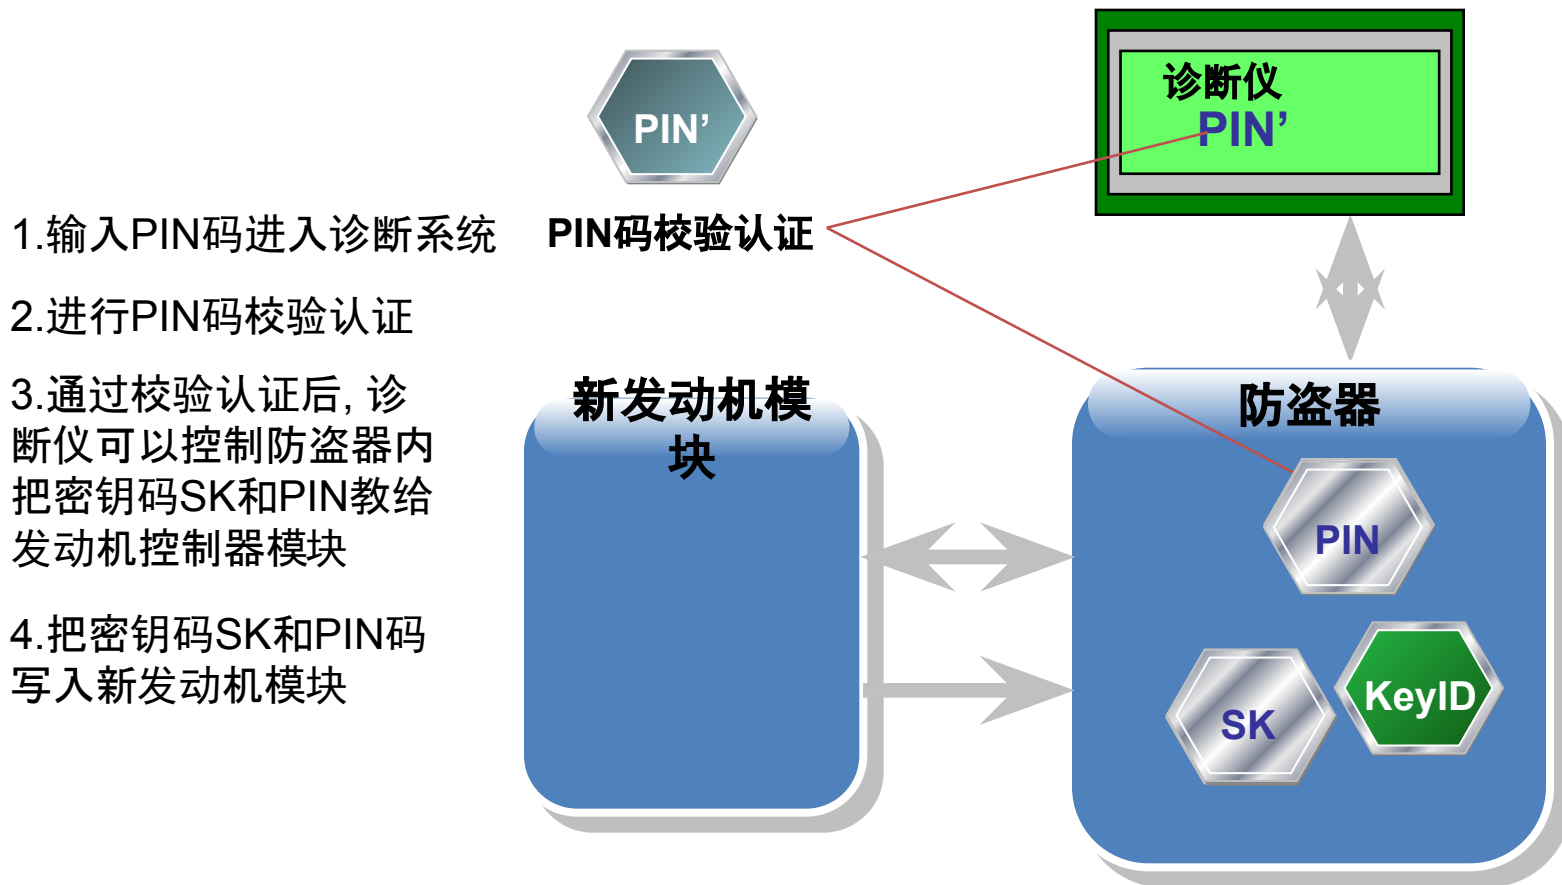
PIN’

诊断仪
PIN’

1.输入PIN码进入诊断系统

PIN码校验认证

2.进行PIN码校验认证

3.通过校验认证后, 诊断仪可以控制防盗器内把密钥码SK和PIN教给发动机控制器模块

4.把密钥码SK和PIN码写入新发动机模块

新发动机模块

防盗器

PIN

SK

KeyID